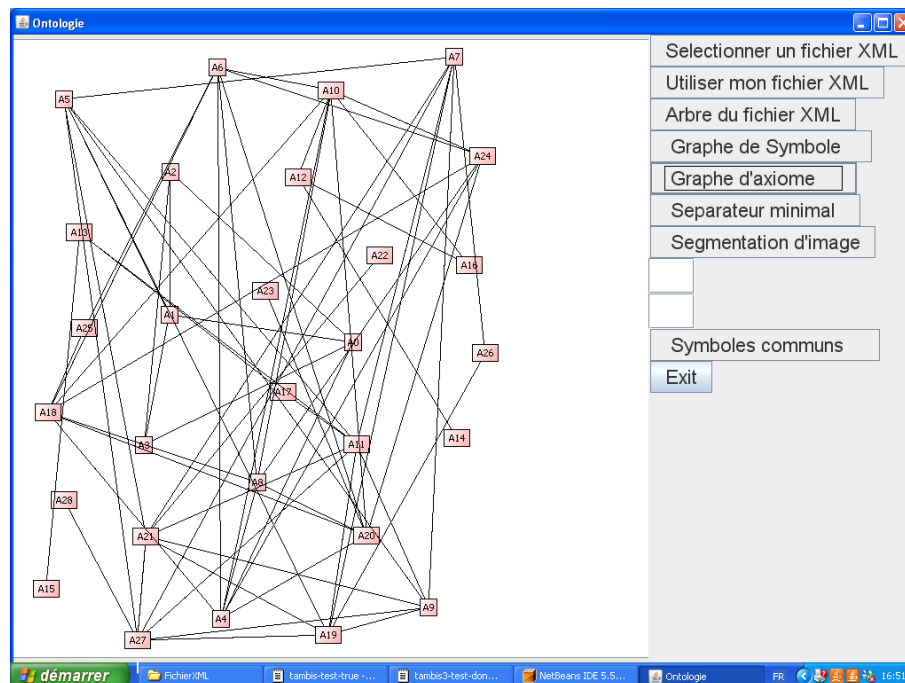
Ontologie

A6
A7
A5
A10
A24
A2
A12
A13
A22
A16
A23
A25
A1
A0
A26
A17
A18
A14
A3
A11
A8
A28
A21
A20
A15
A9
A4
A19
A27

Selectionner un fichier XML
Utiliser mon fichier XML
Arbre du fichier XML
Graphe de Symbole
Graphe d'axiome
Separateur minimal
Segmentation d'image
Symboles communs
Exit

démarrer
FichierXML
tambis-test-true -...
tambis3-test-don...
NetBeans IDE 5.5...
Ontologie
FR
16:51